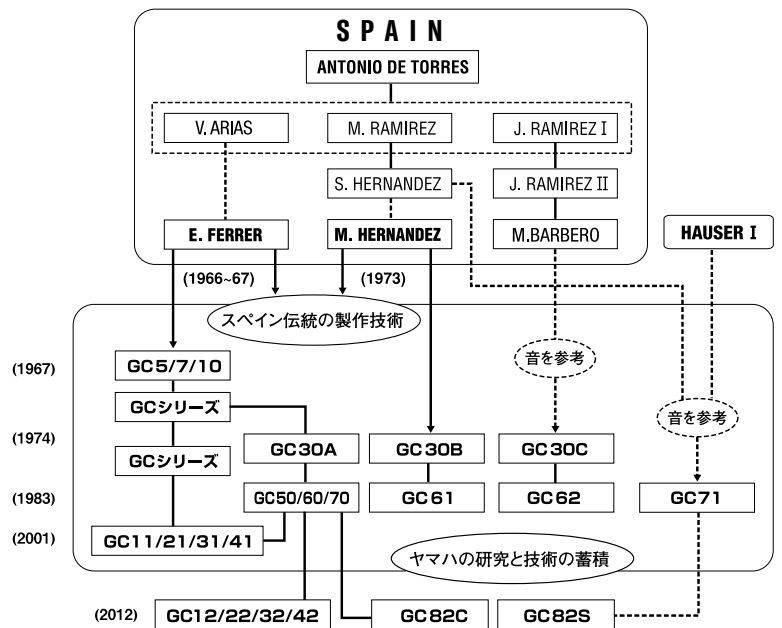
SPAIN

ANTONIO DE TORRES

V. ARIAS

M. RAMIREZ

J. RAMIREZ I

S. HERNANDEZ

J. RAMIREZ II

E. FERRER

M. HERNANDEZ

M.BARBERO

HAUSER I

(1966~67)

(1973)

スペイン伝統の製作技術

(1967)

GC5/7/10

音を参考

GCシリーズ

音を参考

(1974)

GC30A

GC30B

GC30C

GCシリーズ

(1983)

GC50/60/70

GC61

GC62

GC71

(2001)

GC11/21/31/41

ヤマハの研究と技術の蓄積

(2012)

GC12/22/32/42

GC82C

GC82S